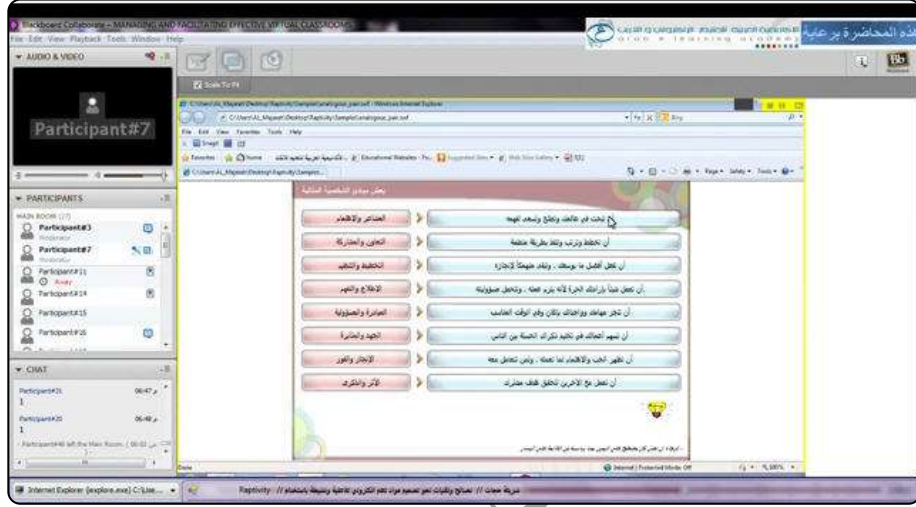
Blackboard Collaborate - MANAGING AND FACILITATING EFFECTIVE VIRTUAL CLASSROOMS

File Edit View Playback Tools Window Help

هذه المحاضرة برعاية

AUDIO & VIDEO

Participant#7

PARTICIPANTS

MAIN ROOM (17)

Participant#3
Moderator

Participant#7
Moderator

Participant#11
Away

Participant#14

Participant#15

Participant#16

CHAT

Participant#31 06:47 م
1

Participant#30 06:48 م
1

Participant#40 left the Main Room. (06:02 م)

Scale To Fit

C:\Users\AL_Majeed\Desktop\Raptivity\Sample\analogous_pair.swf - Windows Internet Explorer

File Edit View Favorites Tools Help

Favorites

Page Safety Tools

بعض مبادئ الشخصية المثالية

| | |
|---|---|
| أن تبحث في طاقاتك وتطلع وتسعى لهدفه | المشاعر والاهتمام |
| أن تخطط وترتب وتلتزم بطريقة منظمة | التعاون والمشاركة |
| أن تعمل أفضل ما بوسعك ، وتتقن عملك لإنجازه | التخطيط والتنظيم |
| أن تعمل جيداً وأن تملك الخبرة لأنه يلزم عمله ، وتتحمل مسؤوليته | الاطلاع والفهم |
| أن تنجز مهامك وواجباتك بإتقان وفي الوقت المناسب | المبادرة والمسؤولية |
| أن تسهم أعمالك في تأكيد تكرار الحسنة بين الناس | الجهد والمثابرة |
| أن تظهر الحب والاهتمام لما تعمله ، ومن تتعامل معه | الإنجاز والفوز |
| أن تعمل مع الآخرين لتحقق هدف مشترك | الأثر والذكرى |

Done

Internet | Protected Mode: Off

100%

Internet Explorer (iexplore.exe) C:\Use...

Raptivity